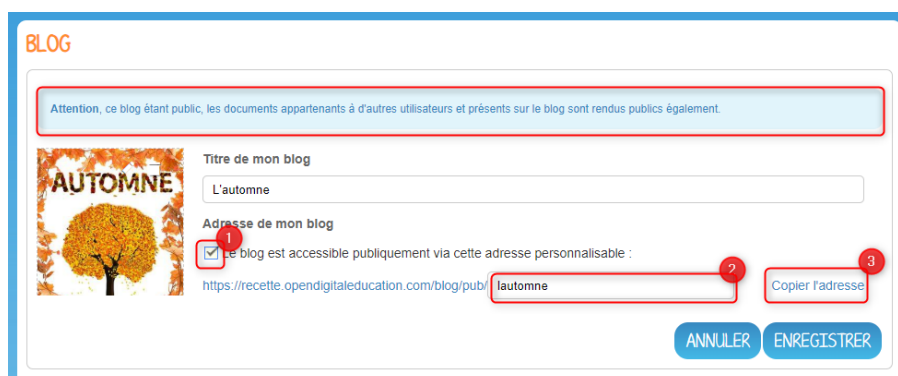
BLOG

Attention, ce blog étant public, les documents appartenants à d'autres utilisateurs et présents sur le blog sont rendus publics également.

AUTOMNE

Titre de mon blog

L'automne

Adresse de mon blog

1

Ce blog est accessible publiquement via cette adresse personnalisable :

2

3

https://recette.opendigitaleducation.com/blog/pub/ lautomne Copier l'adresse

ANNULER ENREGISTRER